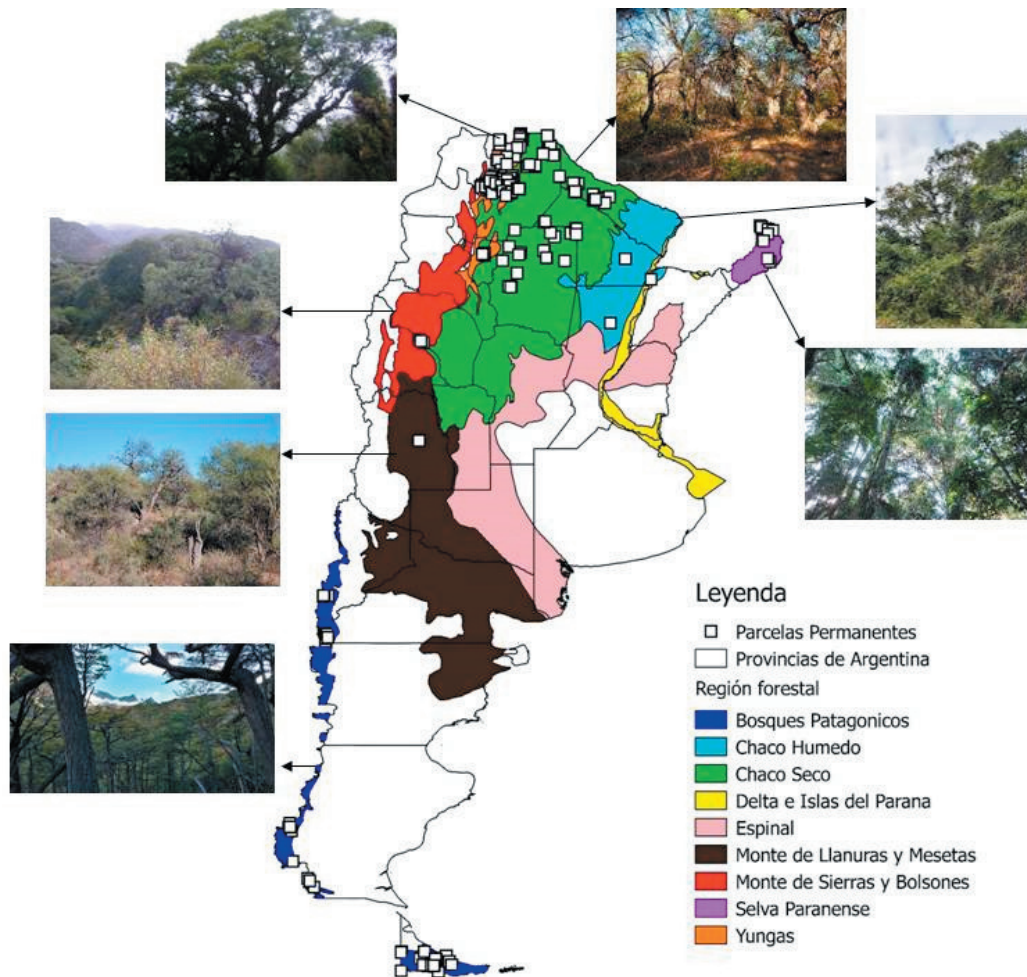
Leyenda

Parcelas Permanentes
Provincias de Argentina
Región forestal
Bosques Patagonicos
Chaco Humedo
Chaco Seco
Delta e Islas del Parana
Espinal
Monte de Llanuras y Mesetas
Monte de Sierras y Bolsones
Selva Paranense
Yungas